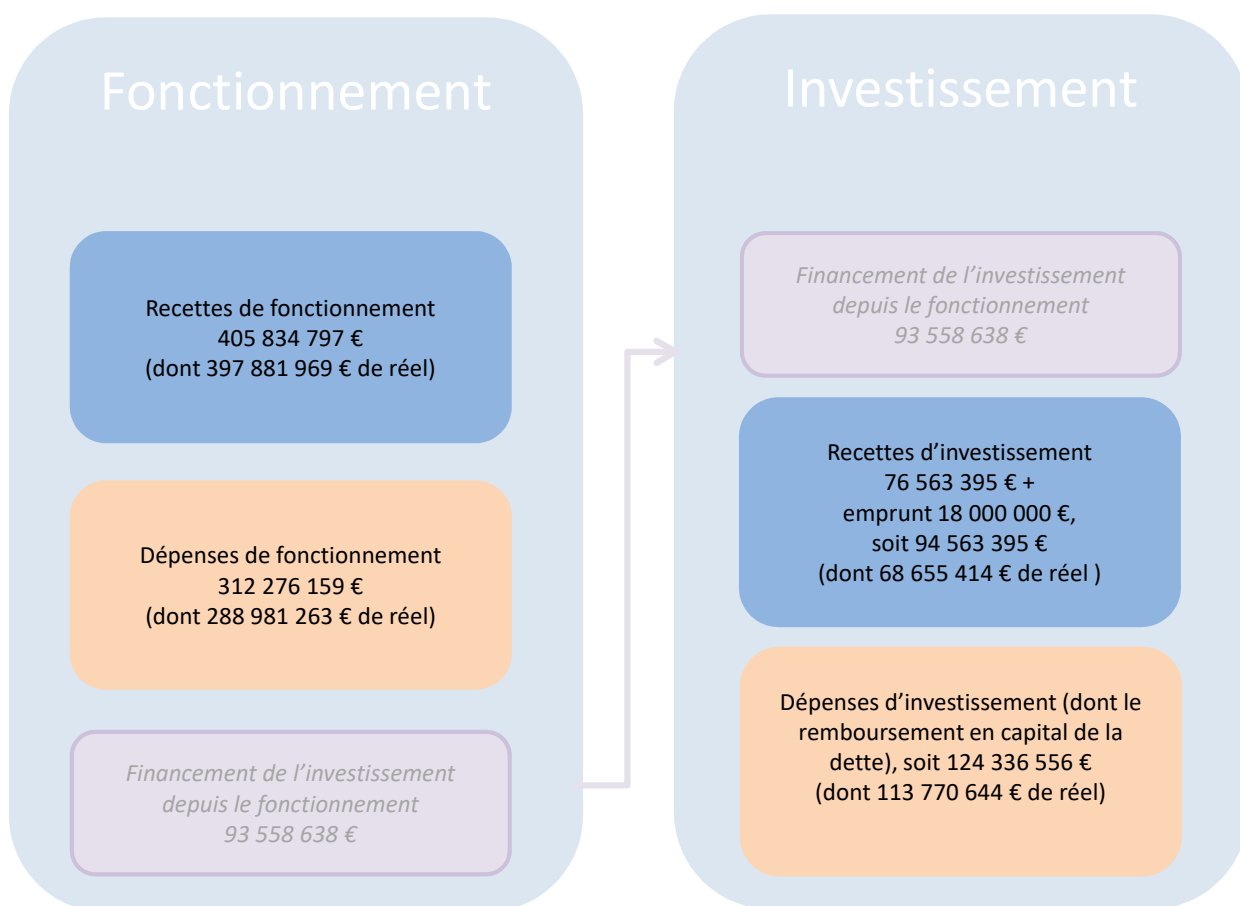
Fonctionnement

Recettes de fonctionnement
405 834 797 €
(dont 397 881 969 € de réel)

Dépenses de fonctionnement
312 276 159 €
(dont 288 981 263 € de réel)

Financement de l'investissement depuis le fonctionnement
93 558 638 €

Investissement

Financement de l'investissement depuis le fonctionnement
93 558 638 €

Recettes d'investissement
76 563 395 € +
emprunt 18 000 000 €,
soit 94 563 395 €
(dont 68 655 414 € de réel )

Dépenses d'investissement (dont le remboursement en capital de la dette), soit 124 336 556 €
(dont 113 770 644 € de réel)